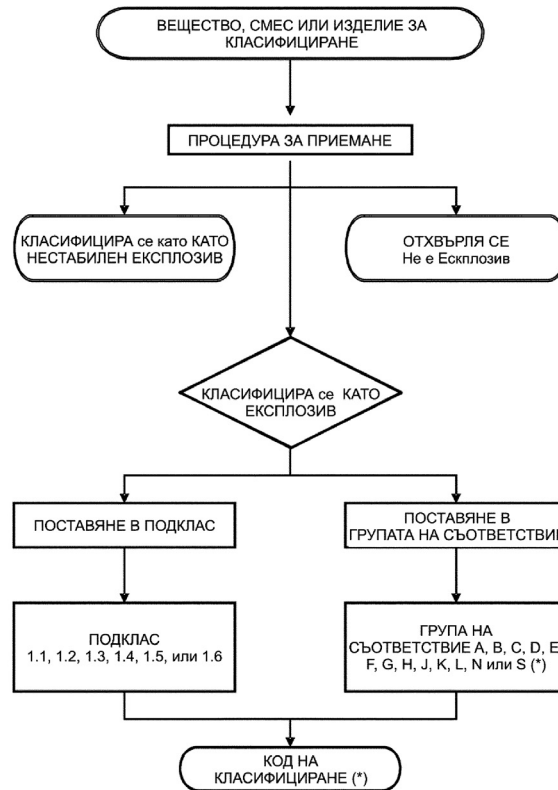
ВЕЩЕСТВО, СМЕС ИЛИ ИЗДЕЛИЕ ЗА КЛАСИФИЦИРАНЕ

ПРОЦЕДУРА ЗА ПРИЕМАНЕ

КЛАСИФИЦИРА се като КАТО НЕСТАБИЛЕН ЕКСПЛОЗИВ

ОТХВЪРЛЯ СЕ Не е Есклозив

КЛАСИФИЦИРА се КАТО ЕКСПЛОЗИВ

ПОСТАВЯНЕ В ПОДКЛАС

ПОСТАВЯНЕ В ГРУПАТА НА СЪОТВЕТСТВИ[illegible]

ПОДКЛАС 1.1, 1.2, 1.3, 1.4, 1.5, или 1.6

ГРУПА НА СЪОТВЕТСТВИЕ A, B, C, D, E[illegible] F, G, H, J, K, L, N или S (*)

КОД НА КЛАСИФИЦИРАНЕ (*)